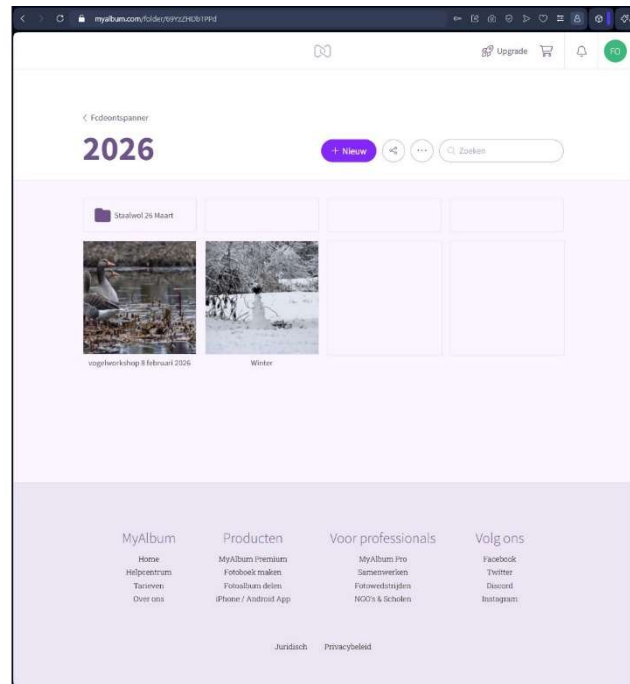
myalbum.com/folder/69YzZHDb1PPd

Upgrade

FO

< Fcdoontspanner

2026

+ Nieuw

Zoeken

Staalwol 26 Maart

vogelworkshop 8 februari 2026

Winter

MyAlbum
Home
Helpcentrum
Tarieven
Over ons

Producten
MyAlbum Premium
Fotoboek maken
Fotoalbum delen
iPhone / Android App

Voor professionals
MyAlbum Pro
Samenwerken
Fotowedstrijden
NGO's & Scholen

Volg ons
Facebook
Twitter
Discord
Instagram

Juridisch Privacybeleid